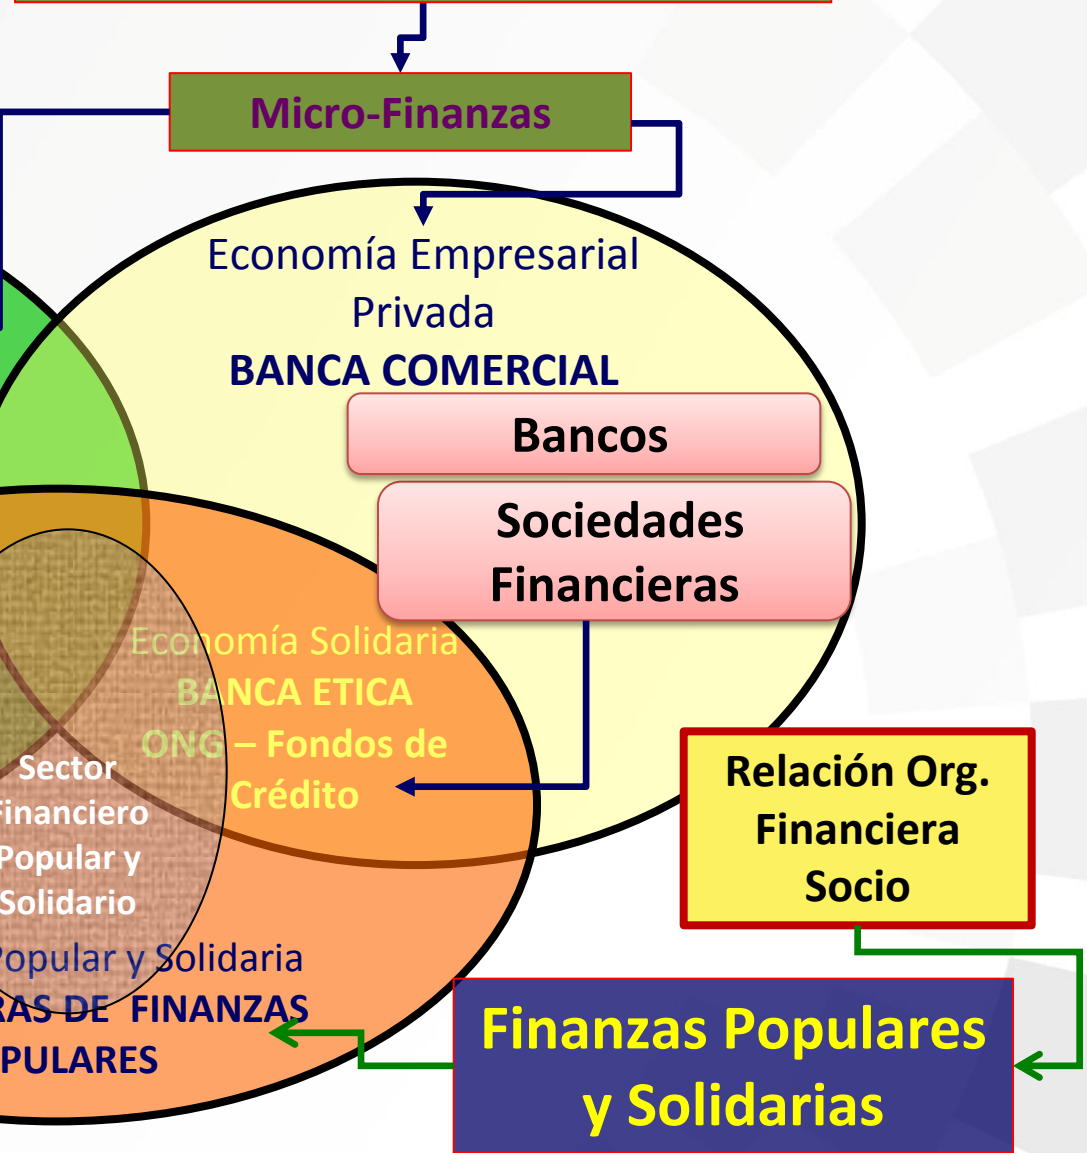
Micro-Finanzas

Economía Empresarial Privada
BANCA COMERCIAL

Bancos

Sociedades Financieras

Economía Solidaria
BANCA ETICA
ONG – Fondos de Crédito

Sector Financiero Popular y Solidario

Popular y Solidaria
RAS DE FINANZAS
PULARES

Relación Org. Financiera Socio

Finanzas Populares y Solidarias